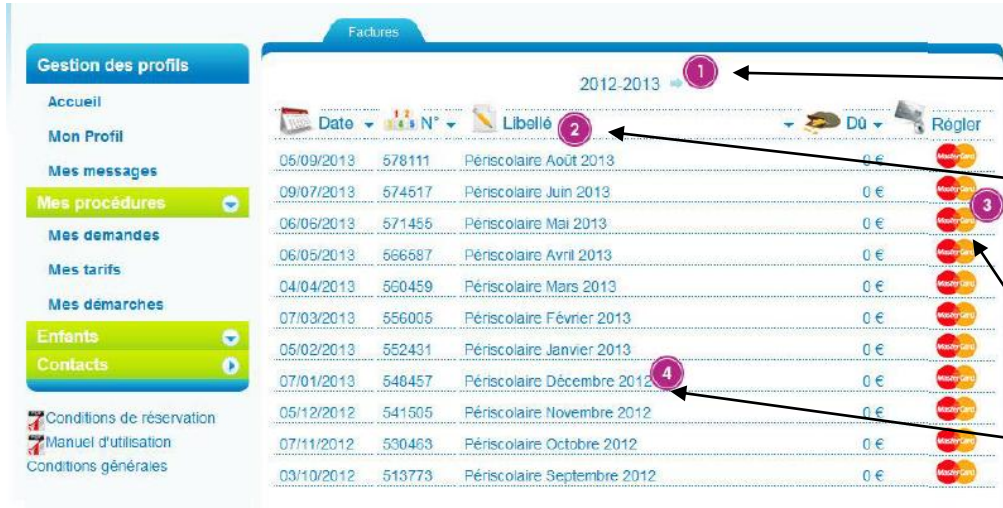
Gestion des profils

Accueil

Mon Profil

Mes messages

Mes procédures

Mes demandes

Mes tarifs

Mes démarches

Enfants

Contacts

Conditions de réservation
Manuel d'utilisation
Conditions générales

Factures

2012-2013

1

2

3

4

| Date | N° | Libellé | Dû | Régler |
|---|---|---|---|---|
| 05/09/2013 | 578111 | Périscolaire Août 2013 | 0 € | MasterCard |
| 09/07/2013 | 574517 | Périscolaire Juin 2013 | 0 € | MasterCard |
| 06/06/2013 | 571455 | Périscolaire Mai 2013 | 0 € | MasterCard |
| 06/05/2013 | 566587 | Périscolaire Avril 2013 | 0 € | MasterCard |
| 04/04/2013 | 560459 | Périscolaire Mars 2013 | 0 € | MasterCard |
| 07/03/2013 | 556005 | Périscolaire Février 2013 | 0 € | MasterCard |
| 05/02/2013 | 552431 | Périscolaire Janvier 2013 | 0 € | MasterCard |
| 07/01/2013 | 548457 | Périscolaire Décembre 2012 | 0 € | MasterCard |
| 05/12/2012 | 541505 | Périscolaire Novembre 2012 | 0 € | MasterCard |
| 07/11/2012 | 530463 | Périscolaire Octobre 2012 | 0 € | MasterCard |
| 03/10/2012 | 513773 | Périscolaire Septembre 2012 | 0 € | MasterCard |